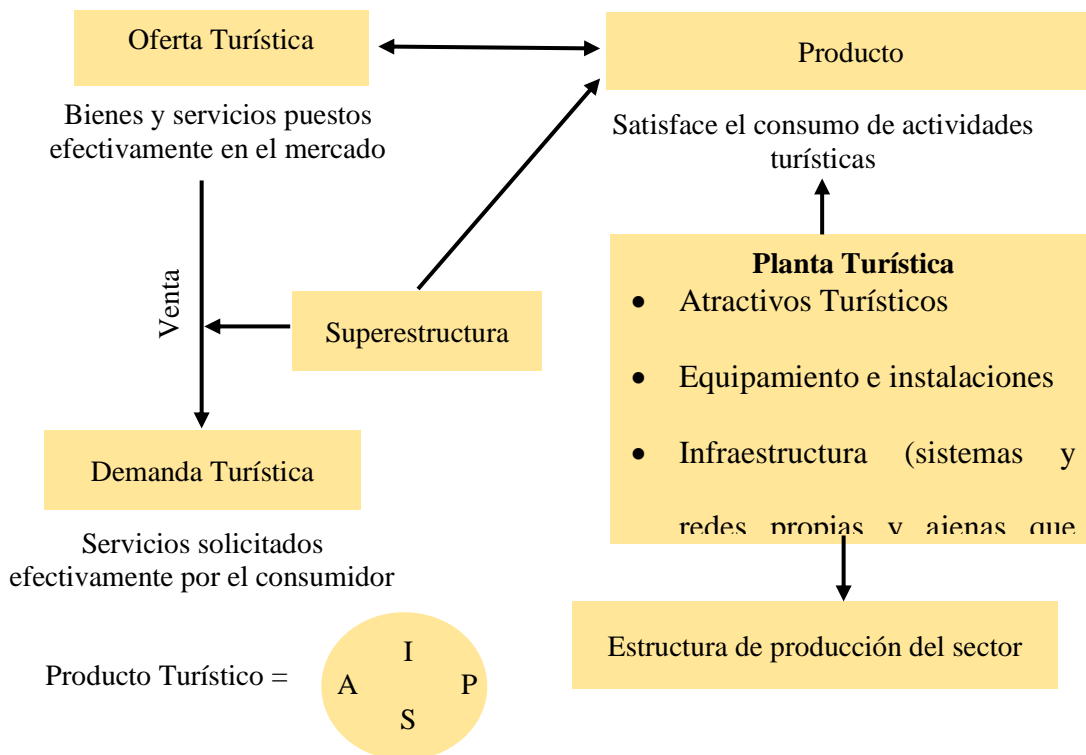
Oferta Turística

Bienes y servicios puestos efectivamente en el mercado

Producto

Satisface el consumo de actividades turísticas

Venta

Superestructura

Planta Turística

- Atractivos Turísticos
- Equipamiento e instalaciones
- Infraestructura (sistemas y redes propias y ajenas que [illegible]

Demanda Turística

Servicios solicitados efectivamente por el consumidor

Estructura de producción del sector

Producto Turístico =

I
A P
S